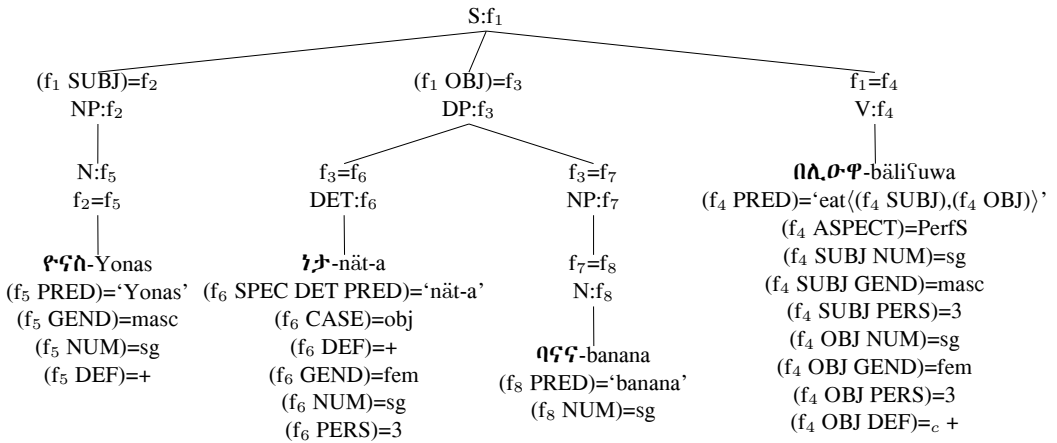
S:$f_1$

($f_1$ SUBJ)=$f_2$
NP:$f_2$
N:$f_5$
$f_2$=$f_5$
ዮናስ-Yonas
($f_5$ PRED)='Yonas'
($f_5$ GEND)=masc
($f_5$ NUM)=sg
($f_5$ DEF)=+

($f_1$ OBJ)=$f_3$
DP:$f_3$

$f_3$=$f_6$
DET:$f_6$
ነታ-nät-a
($f_6$ SPEC DET PRED)='nät-a'
($f_6$ CASE)=obj
($f_6$ DEF)=+
($f_6$ GEND)=fem
($f_6$ NUM)=sg
($f_6$ PERS)=3

$f_3$=$f_7$
NP:$f_7$
$f_7$=$f_8$
N:$f_8$
ባናና-banana
($f_8$ PRED)='banana'
($f_8$ NUM)=sg

$f_1$=$f_4$
V:$f_4$
በሊዑዋ-bäliʕuwa
($f_4$ PRED)='eat⟨($f_4$ SUBJ),($f_4$ OBJ)⟩'
($f_4$ ASPECT)=PerfS
($f_4$ SUBJ NUM)=sg
($f_4$ SUBJ GEND)=masc
($f_4$ SUBJ PERS)=3
($f_4$ OBJ NUM)=sg
($f_4$ OBJ GEND)=fem
($f_4$ OBJ PERS)=3
($f_4$ OBJ DEF)=$_c$ +